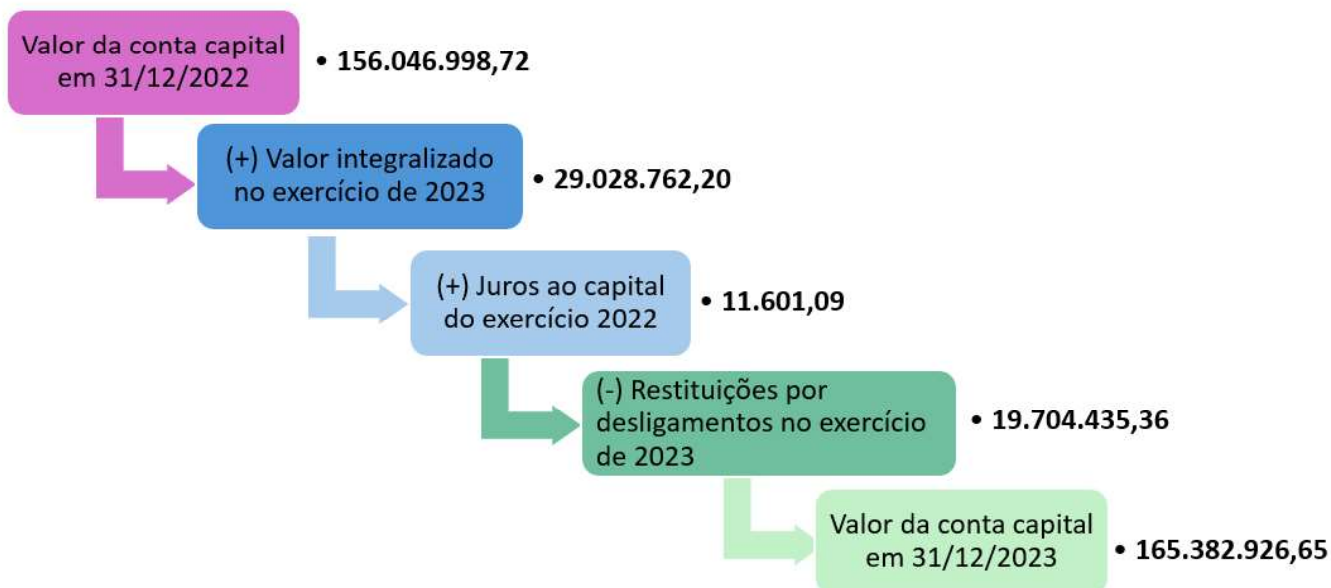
Valor da conta capital em 31/12/2022

• 156.046.998,72

(+) Valor integralizado no exercício de 2023

• 29.028.762,20

(+) Juros ao capital do exercício 2022

• 11.601,09

(-) Restituições por desligamentos no exercício de 2023

• 19.704.435,36

Valor da conta capital em 31/12/2023

• 165.382.926,65